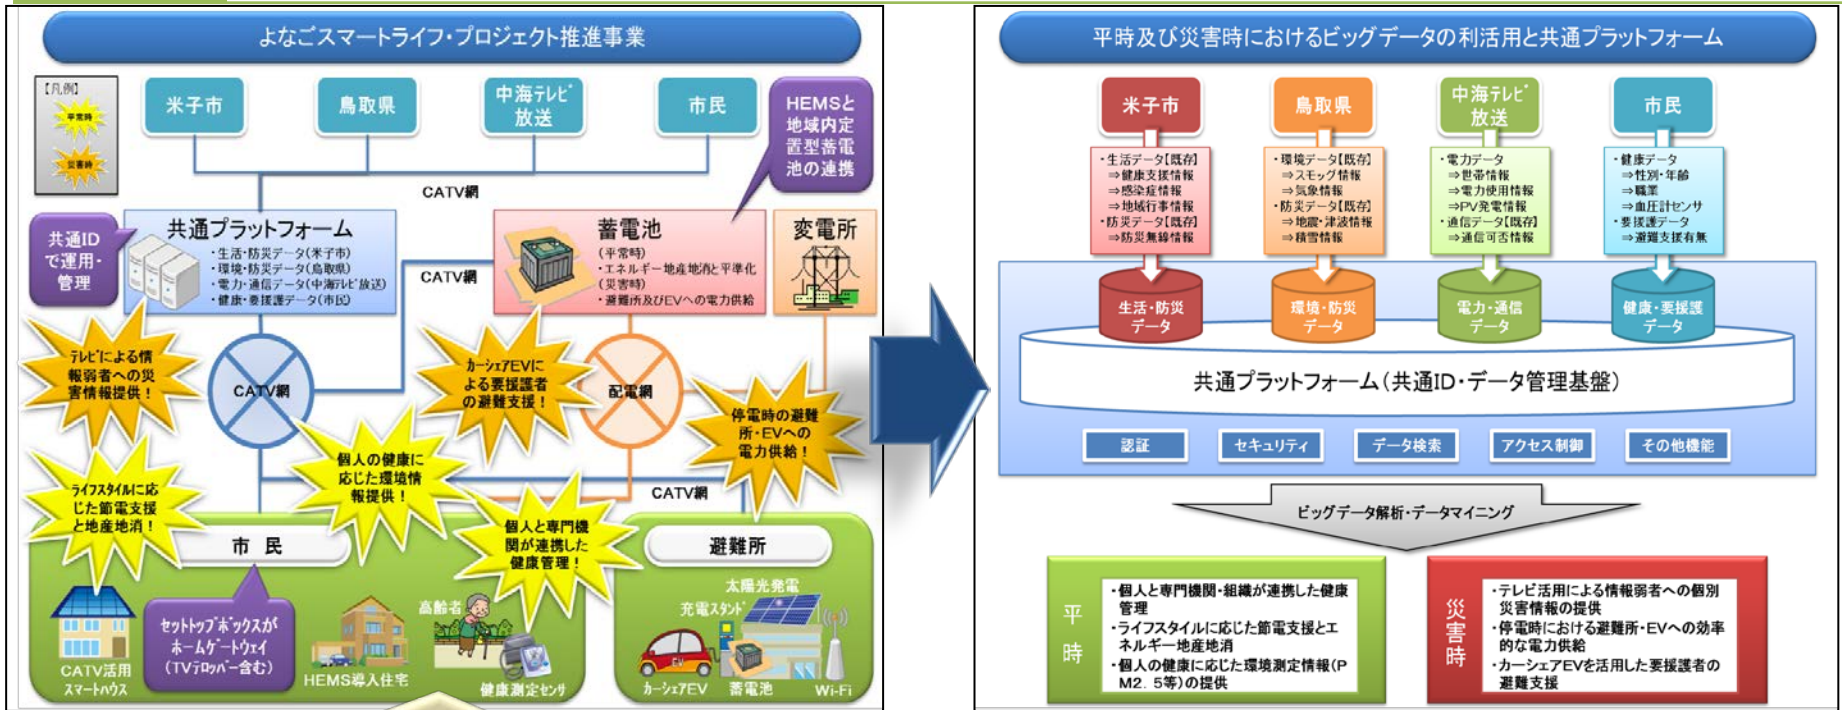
よなごスマートライフ・プロジェクト推進事業

【凡例】
平常時
災害時

米子市
鳥取県
中海テレビ放送
市民

HEMSと地域内定置型蓄電池の連携

CATV網

共通IDで運用・管理

共通プラットフォーム
・生活・防災データ(米子市)
・環境・防災データ(鳥取県)
・電力・通信データ(中海テレビ放送)
・健康・要援護データ(市民)

CATV網

蓄電池
(平常時)
・エネルギー地産地消と平準化
(災害時)
・避難所及びEVへの電力供給

変電所

テレビによる情報弱者への災害情報提供！

CATV網

カーシェアEVによる要援護者の避難支援！

配電網

停電時の避難所・EVへの電力供給！

個人の健康に応じた環境情報提供！

ライフスタイルに応じた節電支援と地産地消！

CATV網

個人と専門機関が連携した健康管理！

市 民

避難所

太陽光発電
充電スタンド

高齢者

CATV活用スマートハウス
セットトップボックスがホームゲートウェイ(TVリモコン含む)
HEMS導入住宅
健康測定センサ
カーシェアEV
蓄電池
Wi-Fi

平時及び災害時におけるビッグデータの利活用と共通プラットフォーム

米子市
鳥取県
中海テレビ放送
市民

・生活データ【既存】
⇒健康支援情報
⇒感染症情報
⇒地域行事情報
・防災データ【既存】
⇒防災無線情報

・環境データ【既存】
⇒スモッグ情報
⇒気象情報
・防災データ【既存】
⇒地震・津波情報
⇒積雪情報

・電力データ
⇒世帯情報
⇒電力使用情報
⇒PV発電情報
・通信データ【既存】
⇒通信可否情報

・健康データ
⇒性別・年齢
⇒職業
⇒血圧計センサ
・要援護データ
⇒避難支援有無

生活・防災データ
環境・防災データ
電力・通信データ
健康・要援護データ

共通プラットフォーム(共通ID・データ管理基盤)

認証
セキュリティ
データ検索
アクセス制御
その他機能

ビッグデータ解析・データマイニング

平時
・個人と専門機関・組織が連携した健康管理
・ライフスタイルに応じた節電支援とエネルギー地産地消
・個人の健康に応じた環境測定情報(PM2.5等)の提供

災害時
・テレビ活用による情報弱者への個別災害情報の提供
・停電時における避難所・EVへの効率的な電力供給
・カーシェアEVを活用した要援護者の避難支援